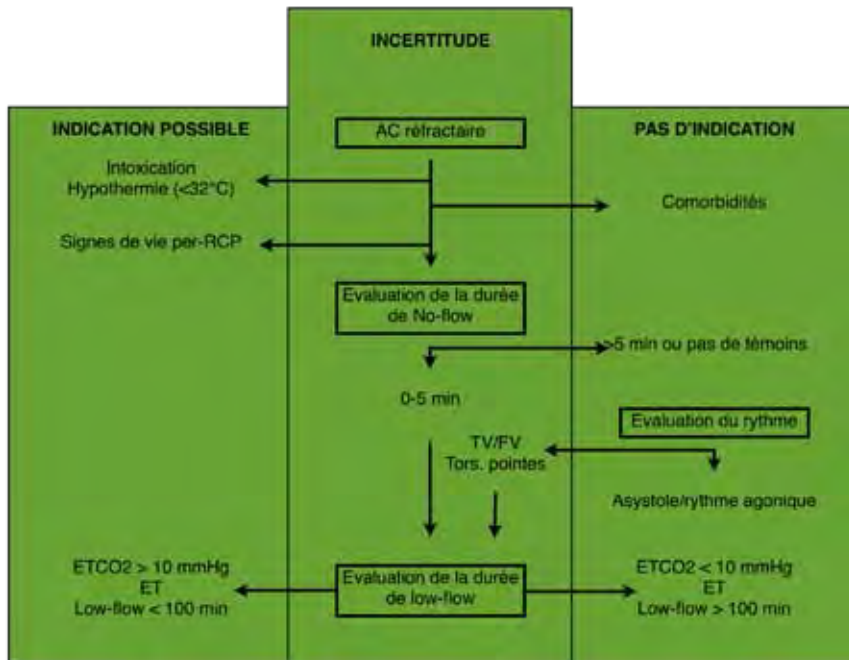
INCERTITUDE

INDICATION POSSIBLE

AC réfractaire

PAS D'INDICATION

Intoxication
Hypothermie (<32°C)

Comorbidités

Signes de vie per-RCP

Evaluation de la durée de No-flow

>5 min ou pas de témoins

0-5 min

Evaluation du rythme

TV/FV
Tors. pointes

Asystole/rythme agonique

ETCO2 > 10 mmHg
ET
Low-flow < 100 min

Evaluation de la durée de low-flow

ETCO2 < 10 mmHg
ET
Low-flow > 100 min